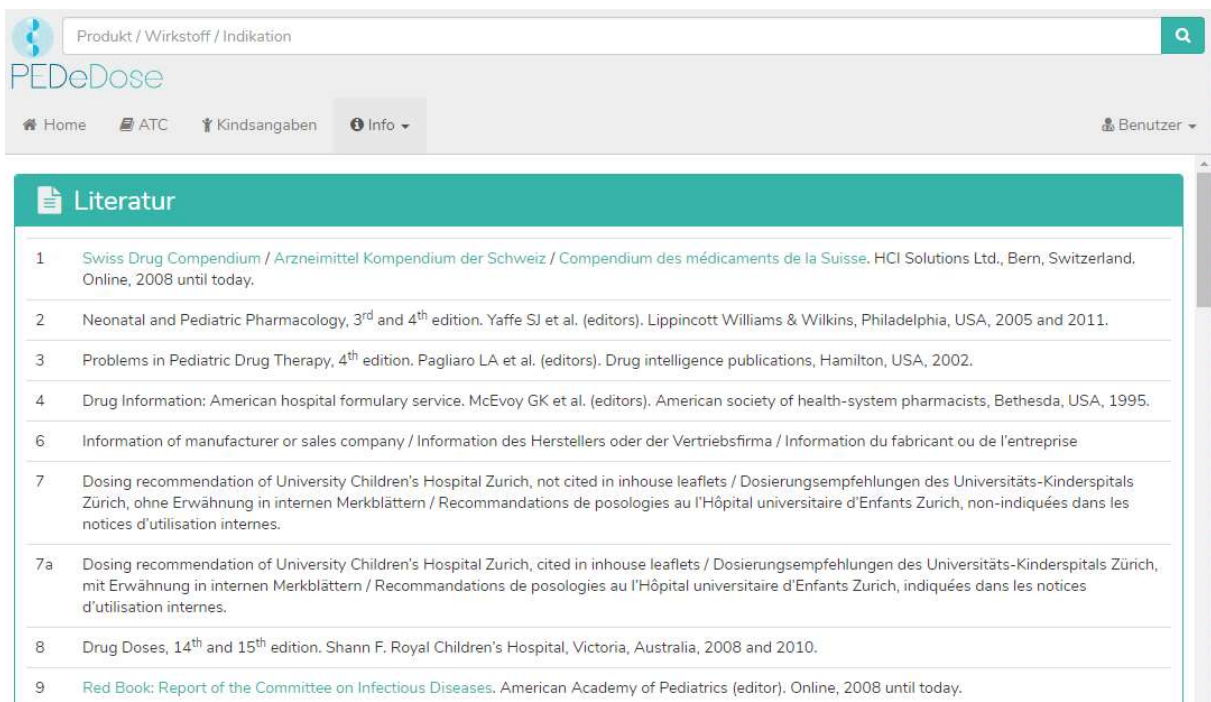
Produkt / Wirkstoff / Indikation

PEDeDose

Home ATC Kindsangaben Info

Benutzer

Literatur

| | |
|---|---|
| 1 | Swiss Drug Compendium / Arzneimittel Kompendium der Schweiz / Compendium des médicaments de la Suisse. HCI Solutions Ltd., Bern, Switzerland. Online, 2008 until today. |
| 2 | Neonatal and Pediatric Pharmacology, 3$^{rd}$ and 4$^{th}$ edition. Yaffe SJ et al. (editors). Lippincott Williams & Wilkins, Philadelphia, USA, 2005 and 2011. |
| 3 | Problems in Pediatric Drug Therapy, 4$^{th}$ edition. Pagliaro LA et al. (editors). Drug intelligence publications, Hamilton, USA, 2002. |
| 4 | Drug Information: American hospital formulary service. McEvoy GK et al. (editors). American society of health-system pharmacists, Bethesda, USA, 1995. |
| 6 | Information of manufacturer or sales company / Information des Herstellers oder der Vertriebsfirma / Information du fabricant ou de l'entreprise |
| 7 | Dosing recommendation of University Children's Hospital Zurich, not cited in inhouse leaflets / Dosierungsempfehlungen des Universitäts-Kinderspitals Zürich, ohne Erwähnung in internen Merkblättern / Recommandations de posologies au l'Hôpital universitaire d'Enfants Zurich, non-indiquées dans les notices d'utilisation internes. |
| 7a | Dosing recommendation of University Children's Hospital Zurich, cited in inhouse leaflets / Dosierungsempfehlungen des Universitäts-Kinderspitals Zürich, mit Erwähnung in internen Merkblättern / Recommandations de posologies au l'Hôpital universitaire d'Enfants Zurich, indiquées dans les notices d'utilisation internes. |
| 8 | Drug Doses, 14$^{th}$ and 15$^{th}$ edition. Shann F. Royal Children's Hospital, Victoria, Australia, 2008 and 2010. |
| 9 | Red Book: Report of the Committee on Infectious Diseases. American Academy of Pediatrics (editor). Online, 2008 until today. |